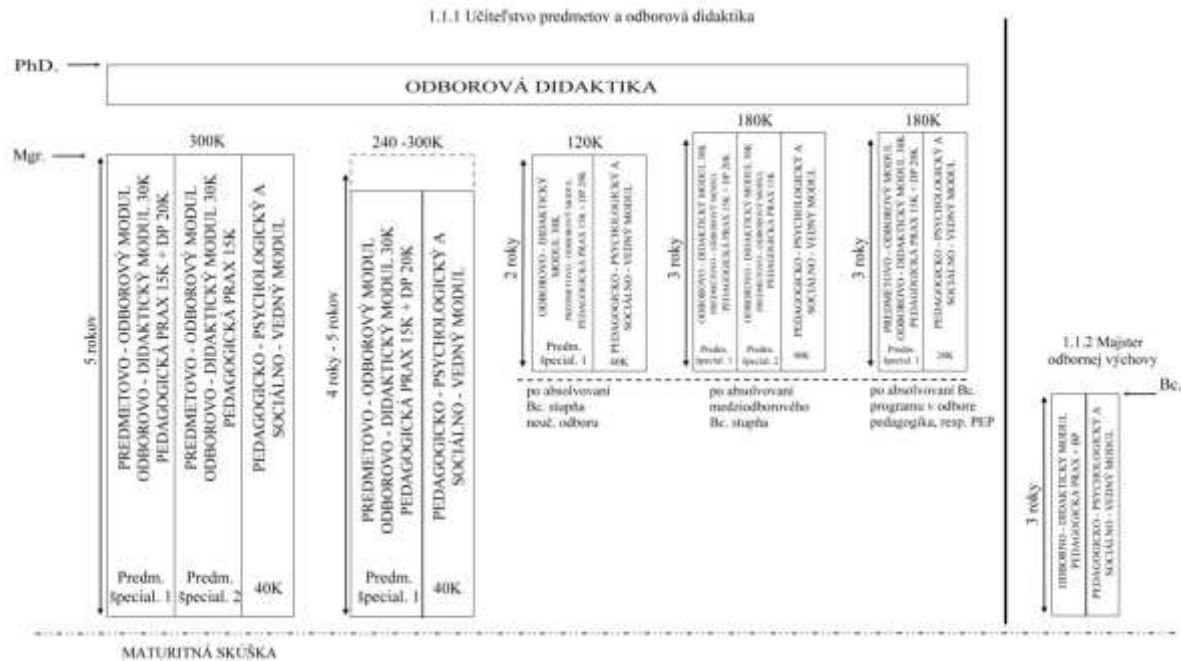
1.1.1 Učiteľstvo predmetov a odborová didaktika

PhD.

ODBOROVÁ DIDAKTIKA

Mgr.

300K

5 rokov

PREDMETOVO - ODBOROVÝ MODUL ODBOROVO - DIDAKTICKÝ MODUL 30K PEDAGOGICKÁ PRAX 15K + DP 20K

Predm. špecial. 1

PREDMETOVO - ODBOROVÝ MODUL ODBOROVO - DIDAKTICKÝ MODUL 30K PEDAGOGICKÁ PRAX 15K

Predm. špecial. 2

PEDAGOGICKO - PSYCHOLOGICKÝ A SOCIÁLNO - VEDNÝ MODUL

40K

240 -300K

4 roky - 5 rokov

PREDMETOVO - ODBOROVÝ MODUL ODBOROVO - DIDAKTICKÝ MODUL 30K PEDAGOGICKÁ PRAX 15K + DP 20K

Predm. špecial. 1

PEDAGOGICKO - PSYCHOLOGICKÝ A SOCIÁLNO - VEDNÝ MODUL

40K

120K

2 roky

ODBOROVO - DIDAKTICKÝ MODUL 30K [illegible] PEDAGOGICKÁ PRAX 15K + DP 20K

Predm. špecial. 1

PEDAGOGICKO - PSYCHOLOGICKÝ A SOCIÁLNO - VEDNÝ MODUL

40K

po absolvovaní Bc. stupňa neuč. odboru

180K

3 roky

ODBOROVO - DIDAKTICKÝ MODUL 30K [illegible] PEDAGOGICKÁ PRAX 15K

Predm. špecial. 1

ODBOROVO - DIDAKTICKÝ MODUL 30K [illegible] PEDAGOGICKÁ PRAX 15K

Predm. špecial. 2

PEDAGOGICKO - PSYCHOLOGICKÝ A SOCIÁLNO - VEDNÝ MODUL

90K

po absolvovaní medziodborového Bc. stupňa

180K

3 roky

PREDMETOVO - ODBOROVÝ MODUL ODBOROVO - DIDAKTICKÝ MODUL 30K PEDAGOGICKÁ PRAX 15K + DP 20K

Predm. špecial. 1

PEDAGOGICKO - PSYCHOLOGICKÝ A SOCIÁLNO - VEDNÝ MODUL

20K

po absolvovaní Bc. programu v odbore pedagogika, resp. PEP

1.1.2 Majster odbornej výchovy

Bc.

3 roky

ODBORNO - DIDAKTICKÝ MODUL PEDAGOGICKÁ PRAX + BP

PEDAGOGICKO - PSYCHOLOGICKÝ A SOCIÁLNO - VEDNÝ MODUL

MATURITNÁ SKÚŠKA